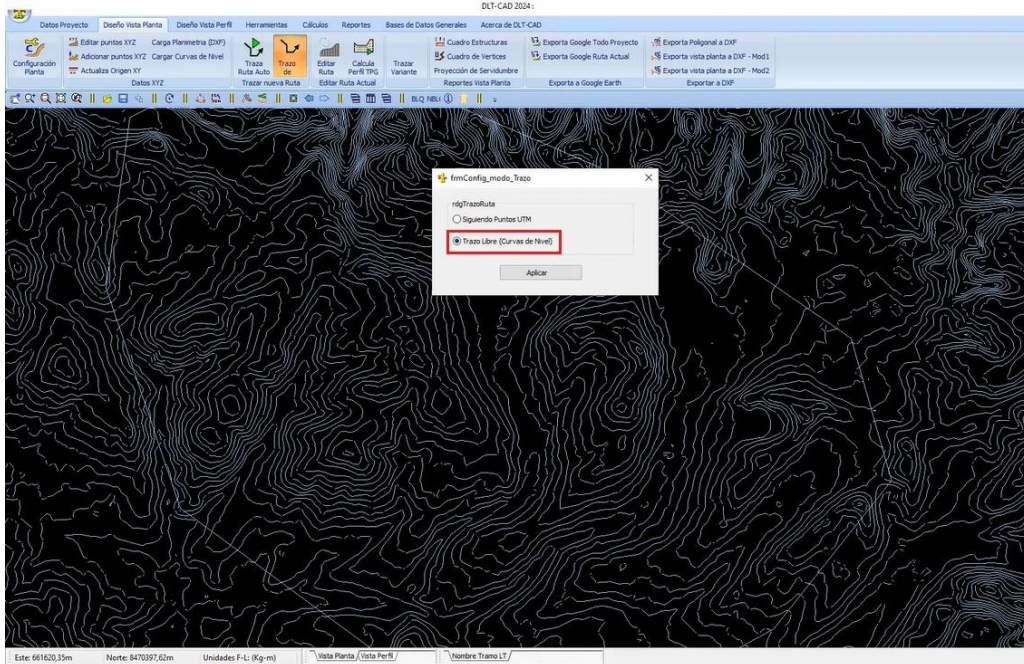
DLT-CAD 2024 :

Datos Proyecto | Diseño Vista Planta | Diseño Vista Perfil | Herramientas | Cálculos | Reportes | Bases de Datos Generales | Acerca de DLT-CAD

Configuración Planta
Editar puntos XYZ
Adicionar puntos XYZ
Actualiza Origen XY
Carga Planimetria (DXF)
Cargar Curvas de Nivel
Datos XYZ

Traza Ruta Auto
Trazo de
Trazar nueva Ruta

Editar Ruta
Calcula Perfil TPG
Editar Ruta Actual

Trazar Variante

Cuadro Estructuras
Cuadro de Vertices
Proyección de Servidumbre
Reportes Vista Planta

Exporta Google Todo Proyecto
Exporta Google Ruta Actual
Exporta a Google Earth

Exporta Poligonal a DXF
Exporta vista planta a DXF - Mod1
Exporta vista planta a DXF - Mod2
Exportar a DXF

BLQ NBLI

frmConfig_modo_Trazo
rdgTrazoRuta
Siguiendo Puntos UTM
Trazo Libre (Curvas de Nivel)
Aplicar

Este: 661620,35m | Norte: 8470397,62m | Unidades F-L: (Kg-m) | Vista Planta | Vista Perfil | Nombre Tramo LT